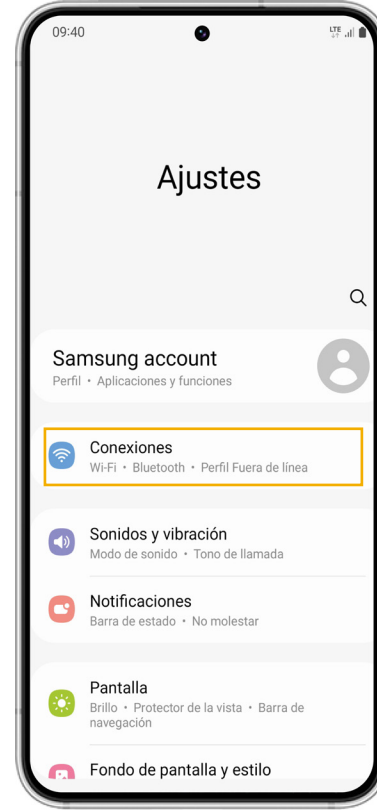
09:40

LTE

Ajustes

Samsung account
Perfil • Aplicaciones y funciones

Conexiones
Wi-Fi • Bluetooth • Perfil Fuera de línea

Sonidos y vibración
Modo de sonido • Tono de llamada

Notificaciones
Barra de estado • No molestar

Pantalla
Brillo • Protector de la vista • Barra de navegación

Fondo de pantalla y estilo